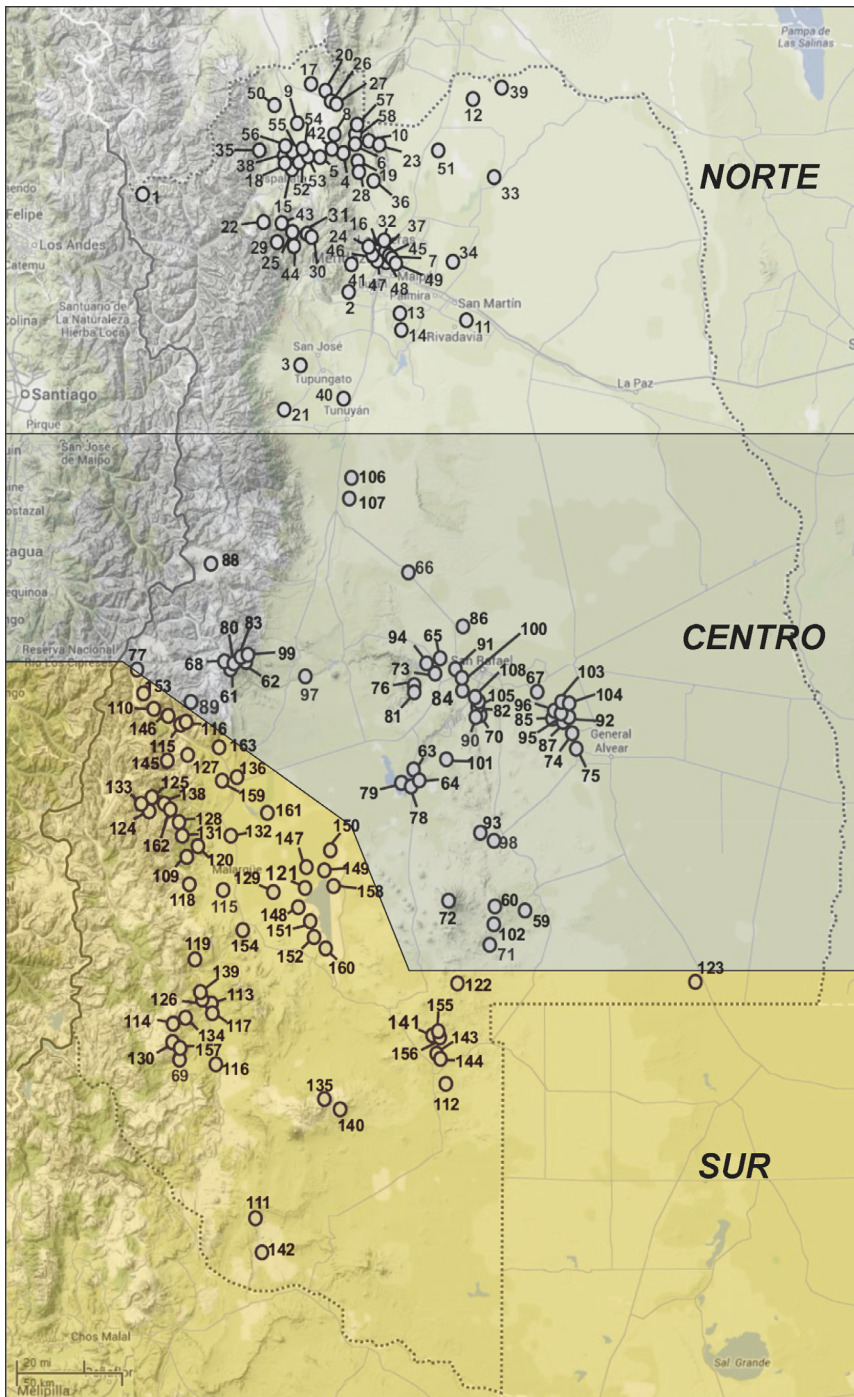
Pampa de Las Salinas

NORTE

17 20 26 27 50 9 39 12 54 57 58 55 42 8 10 56 35 38 18 53 5 4 6 19 23 51 52 28 36 33 1 Felipe 15 43 31 22 16 32 37 Los Andes 29 24 25 44 30 46 45 7 34 Catemu 41 47 48 49 2 Palmira San Martín Santuario de La Naturaleza Hierba Loca Colina 13 11 14 Rivadavia San José 3 Tupungato Santiago La Paz 40 Tunuyán 21 Pirque

San José de Maipo

106 107 88 66

CENTRO

86 100 94 65 91 80 83 77 68 99 73 San Rafael 108 67 103 Reserva Nacional Río Los Cipreses 62 97 76 104 61 53 105 82 92 89 81 84 96 110 85 146 116 90 70 95 87 General Alvear 115 163 74 145 127 136 63 101 75 133 125 138 159 79 64 124 128 161 78 162 131 132 147 150 93 98 120 149 109 121 118 Malargüe 129 158 115 60 148 72 59 151 102 119 154 152 71 160 123 139 122 126 113 155 117 141 143 114 134 156 144 130 157 116 69 112 135 140

SUR

111 142

Chos Malal

Sal Grande

20 mi 50 km Melipilla